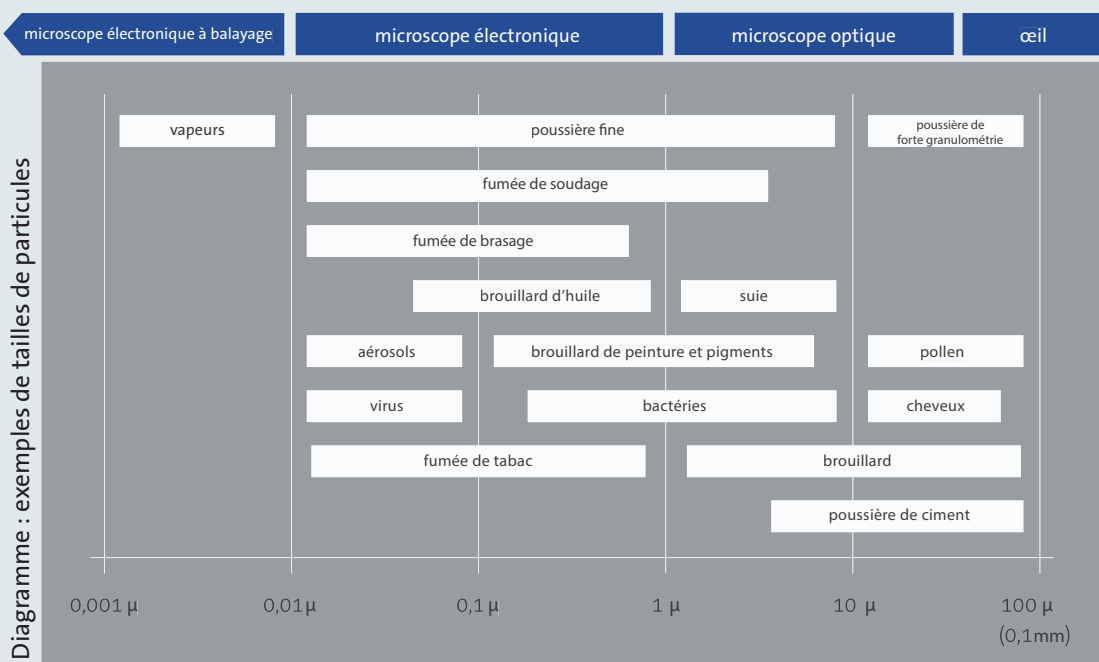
microscope électronique à balayage | microscope électronique | microscope optique | œil

Diagramme : exemples de tailles de particules

vapeurs
poussière fine
poussière de forte granulométrie
fumée de soudage
fumée de brasage
brouillard d'huile
suie
aérosols
brouillard de peinture et pigments
pollen
virus
bactéries
cheveux
fumée de tabac
brouillard
poussière de ciment

0,001 µ
0,01 µ
0,1 µ
1 µ
10 µ
100 µ
(0,1mm)